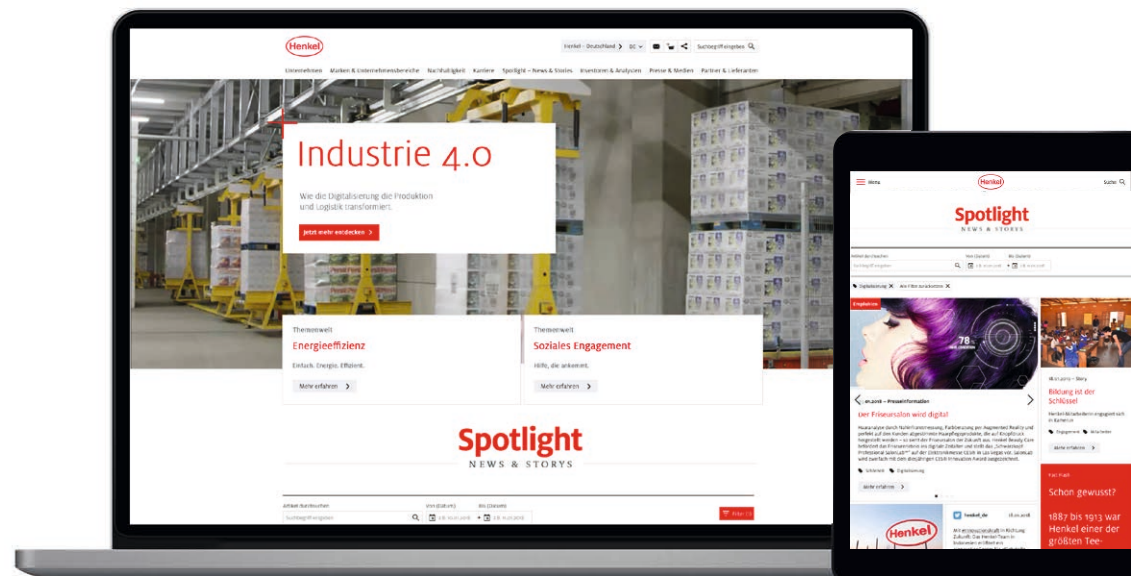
Henkel

Henkel – Deutschland DE Suchbegriff eingeben

Unternehmen Marken & Unternehmensbereiche Nachhaltigkeit Karriere Spotlight – News & Stories Investoren & Analysten Presse & Medien Partner & Lieferanten

Industrie 4.0

Wie die Digitalisierung die Produktion und Logistik transformiert.

Jetzt mehr entdecken

Themenwelt
Energieeffizienz
Einfach. Energie. Effizient.
Mehr erfahren

Themenwelt
Soziales Engagement
Hilfe, die ankommt.
Mehr erfahren

Spotlight
NEWS & STORYS

Artikel durchsuchen
Suchbegriff eingeben
Von (Datum)
Bis (Datum)
Filter

Menü
Henkel
Suche

Spotlight
NEWS & STORYS

Artikel durchsuchen
Suchbegriff eingeben
Von (Datum)
Bis (Datum)

Digitalisierung Alle Filter zurücksetzen

Eingeblenet

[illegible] – Presseinformation
Der Friseursalon wird digital
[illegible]

Mehr erfahren

Bildung ist der Schlüssel
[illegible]
Engagement Mitarbeiter
Mehr erfahren

henkel_de

Fun Fact
Schon gewusst?
1887 bis 1913 war Henkel einer der größten Tee-